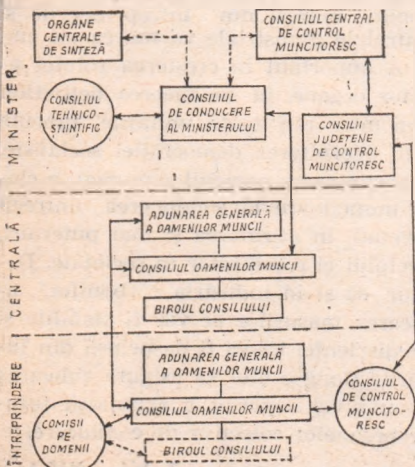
MINISTER

ORGANE CENTRALE DE SINTEZĂ

CONSILIUL CENTRAL DE CONTROL MUNCITORESC

CONSILIUL TEHNICO-ŞTIINŢIFIC

CONSILIUL DE CONDUCERE AL MINISTERULUI

CONSILII JUDEŢENE DE CONTROL MUNCITORESC

CENTRALĂ

ADUNAREA GENERALĂ A OAMENILOR MUNCII

CONSILIUL OAMENILOR MUNCII

BIROUL CONSILIULUI

ÎNTREPRINDERE

ADUNAREA GENERALĂ A OAMENILOR MUNCII

CONSILIUL OAMENILOR MUNCII

CONSILIUL DE CONTROL MUNCITORESC

COMISII PE DOMENII

BIROUL CONSILIULUI